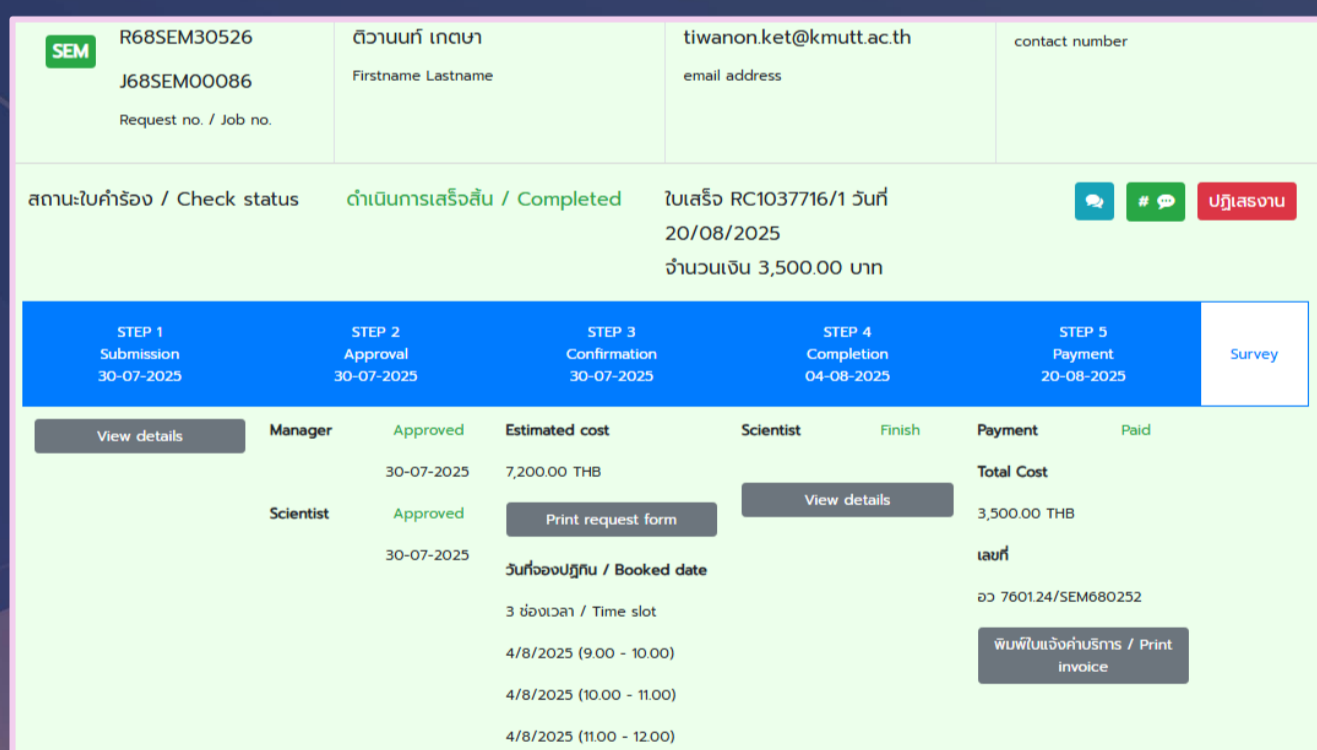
SEM R68SEM30526

J68SEM00086

Request no. / Job no.

ติวานนท์ เกตษา

Firstname Lastname

tiwanon.ket@kmutt.ac.th

email address

contact number

สถานะใบคำร้อง / Check status

ดำเนินการเสร็จสิ้น / Completed

ใบเสร็จ RC1037716/1 วันที่ 20/08/2025

จำนวนเงิน 3,500.00 บาท

# 

ปฏิเสธงาน

STEP 1
Submission
30-07-2025

STEP 2
Approval
30-07-2025

STEP 3
Confirmation
30-07-2025

STEP 4
Completion
04-08-2025

STEP 5
Payment
20-08-2025

Survey

View details

Manager Approved

30-07-2025

Scientist Approved

30-07-2025

Estimated cost

7,200.00 THB

Print request form

วันที่จองปฏิทิน / Booked date

3 ช่องเวลา / Time slot

4/8/2025 (9.00 - 10.00)

4/8/2025 (10.00 - 11.00)

4/8/2025 (11.00 - 12.00)

Scientist Finish

View details

Payment Paid

Total Cost

3,500.00 THB

เลขที่

อว 7601.24/SEM680252

พิมพ์ใบแจ้งค่าบริการ / Print invoice